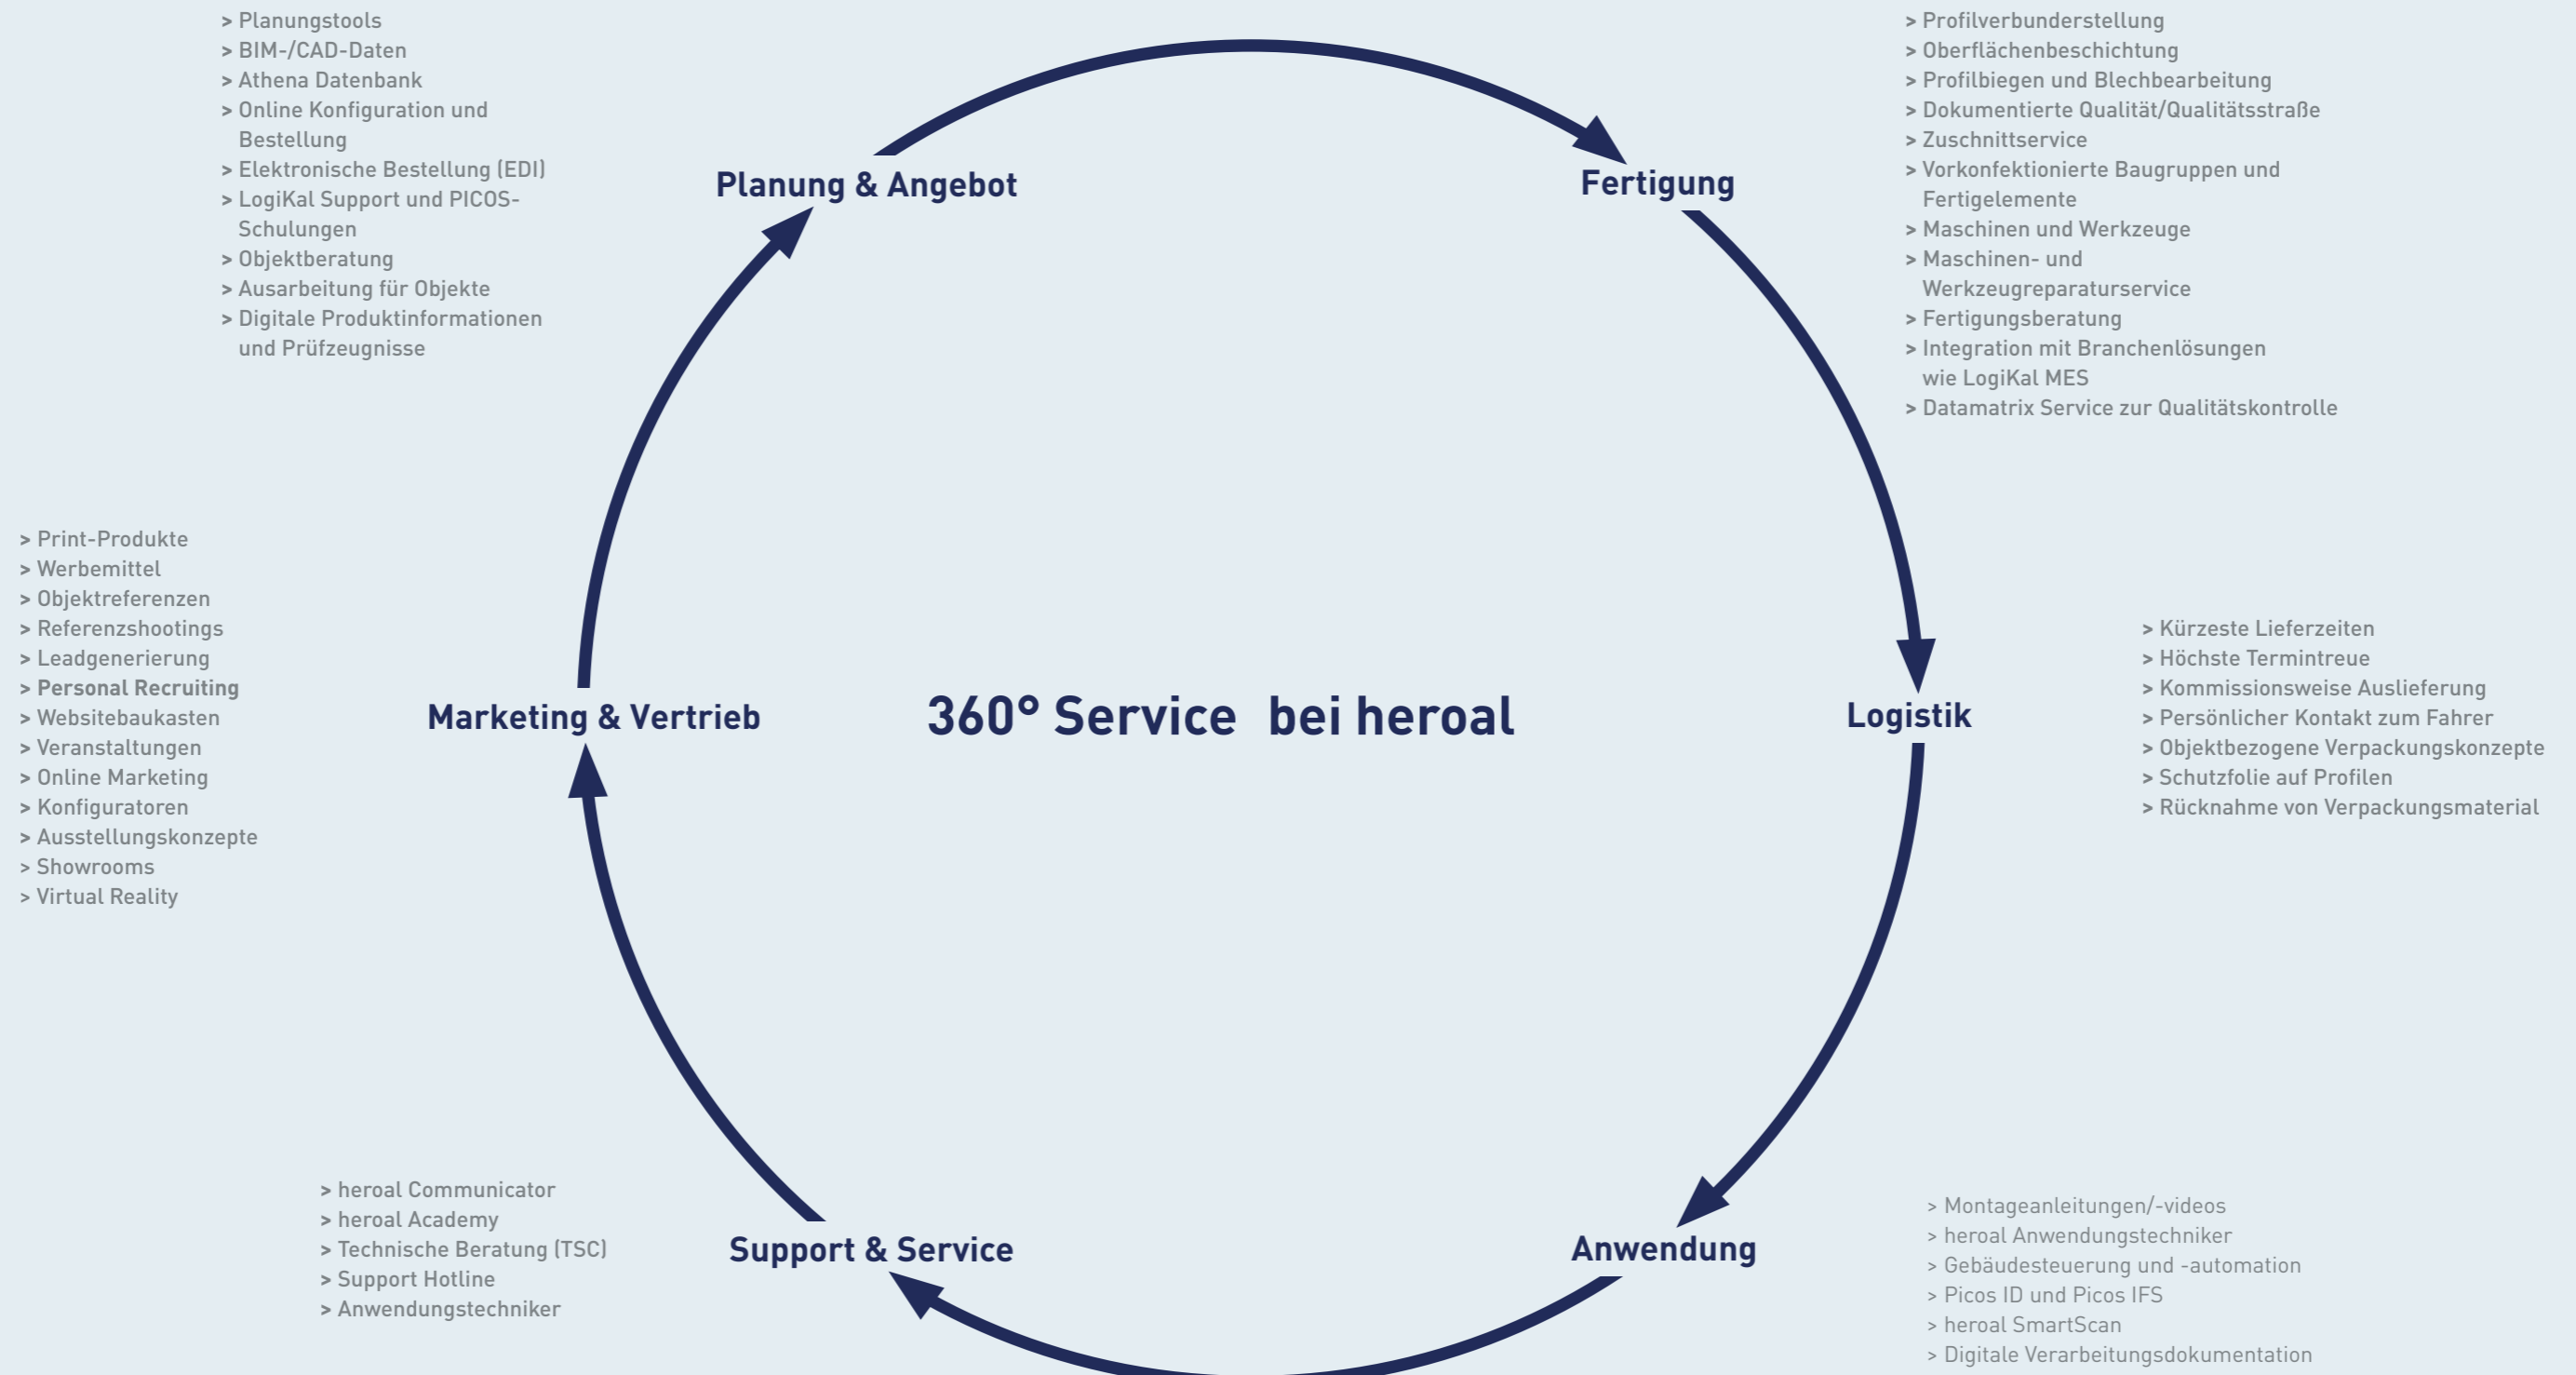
> Planungstools
> BIM-/CAD-Daten
> Athena Datenbank
> Online Konfiguration und Bestellung
> Elektronische Bestellung (EDI)
> LogiKal Support und PICOS-Schulungen
> Objektberatung
> Ausarbeitung für Objekte
> Digitale Produktinformationen und Prüfzeugnisse

> Profilverbunderstellung
> Oberflächenbeschichtung
> Profilbiegen und Blechbearbeitung
> Dokumentierte Qualität/Qualitätsstraße
> Zuschnittservice
> Vorkonfektionierte Baugruppen und Fertigelemente
> Maschinen und Werkzeuge
> Maschinen- und Werkzeugreparaturservice
> Fertigungsberatung
> Integration mit Branchenlösungen wie LogiKal MES
> Datamatrix Service zur Qualitätskontrolle

Planung & Angebot

Fertigung

> Print-Produkte
> Werbemittel
> Objektreferenzen
> Referenzshootings
> Leadgenerierung
> Personal Recruiting
> Websitebaukasten
> Veranstaltungen
> Online Marketing
> Konfiguratoren
> Ausstellungskonzepte
> Showrooms
> Virtual Reality

Marketing & Vertrieb

360° Service bei heroal

Logistik

> Kürzeste Lieferzeiten
> Höchste Termintreue
> Kommissionsweise Auslieferung
> Persönlicher Kontakt zum Fahrer
> Objektbezogene Verpackungskonzepte
> Schutzfolie auf Profilen
> Rücknahme von Verpackungsmaterial

> heroal Communicator
> heroal Academy
> Technische Beratung (TSC)
> Support Hotline
> Anwendungstechniker

Support & Service

Anwendung

> Montageanleitungen/-videos
> heroal Anwendungstechniker
> Gebäudesteuerung und -automation
> Picos ID und Picos IFS
> heroal SmartScan
> Digitale Verarbeitungsdokumentation